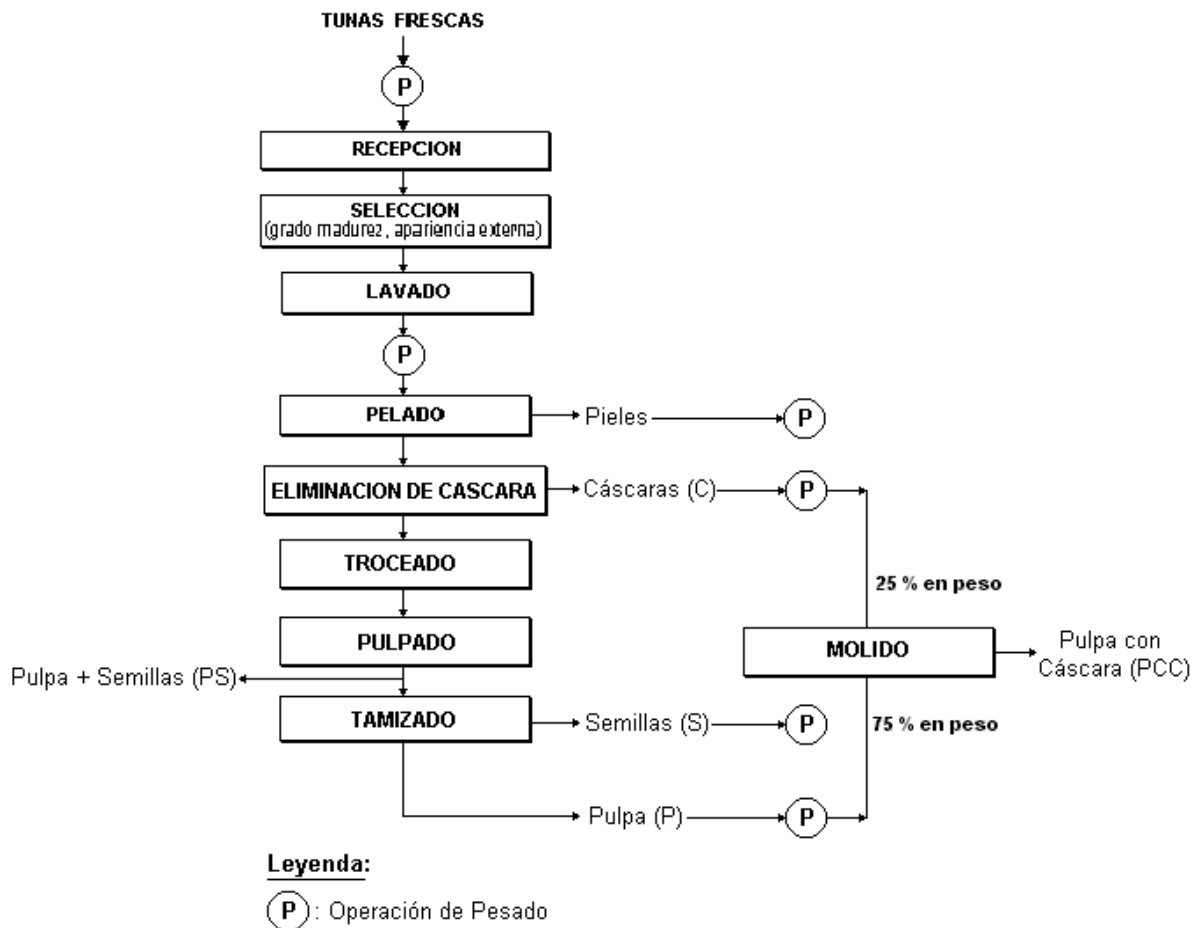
TUNAS FRESCAS

P

RECEPCION

SELECCION
(grado madurez, apariencia externa)

LAVADO

P

PELADO

Pieles

P

ELIMINACION DE CASCARA

Cáscaras (C)

P

TROCEADO

25 % en peso

PULPADO

MOLIDO

Pulpa con Cáscara (PCC)

Pulpa + Semillas (PS)

TAMIZADO

Semillas (S)

P

75 % en peso

Pulpa (P)

P

Leyenda:

P: Operación de Pesado